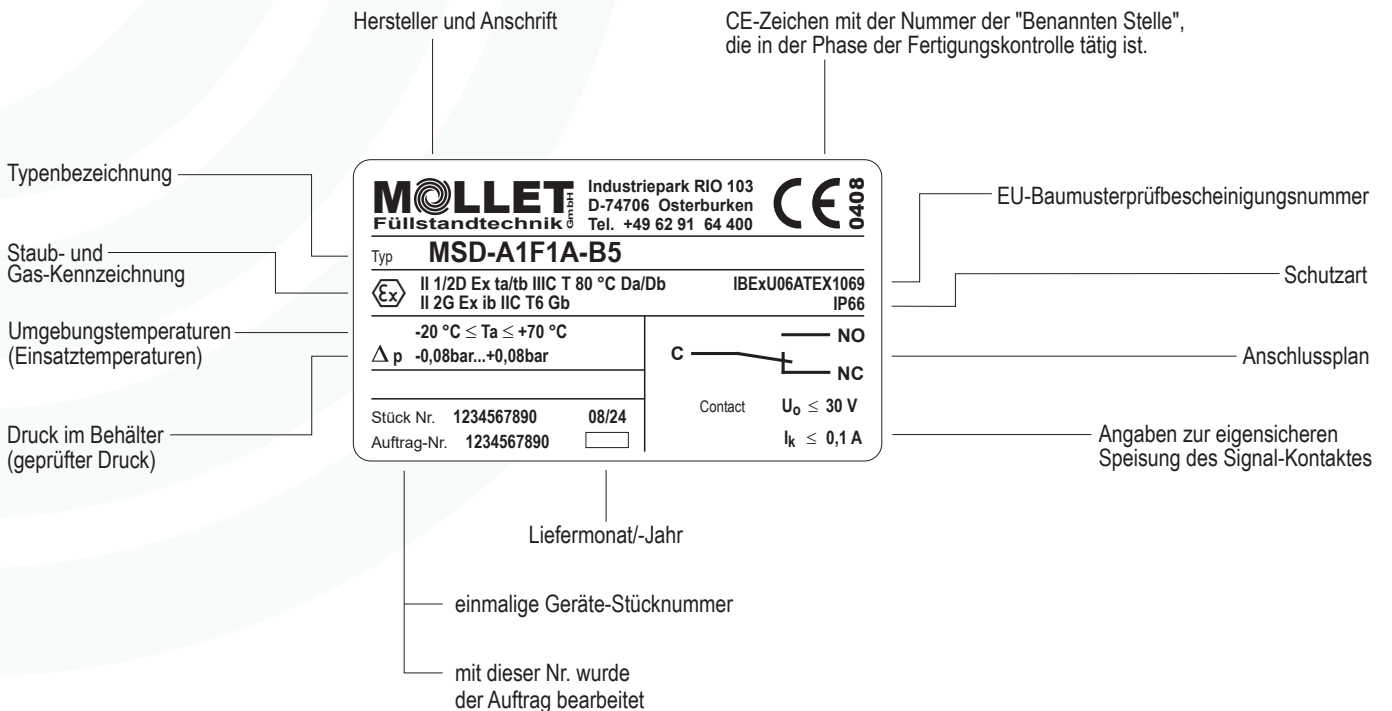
Hersteller und Anschrift

CE-Zeichen mit der Nummer der "Benannten Stelle", die in der Phase der Fertigungskontrolle tätig ist.

Typenbezeichnung

MOLLET Füllstandtechnik GmbH
Industriepark RIO 103
D-74706 Osterburken
Tel. +49 62 91 64 400
CE 0408

EU-Baumusterprüfbescheinigungsnummer

Typ MSD-A1F1A-B5

Staub- und Gas-Kennzeichnung

II 1/2D Ex ta/tb IIIC T 80 °C Da/Db
II 2G Ex ib IIC T6 Gb
IBExU06ATEX1069
IP66

Schutzart

Umgebungstemperaturen (Einsatztemperaturen)

-20 °C $\leq$ Ta $\leq$ +70 °C
$\Delta$ p -0,08bar...+0,08bar

C
NO
NC

Anschlussplan

Druck im Behälter (geprüfter Druck)

Stück Nr. 1234567890 08/24
Auftrag-Nr. 1234567890

Contact $U_o \leq$ 30 V
$I_k \leq$ 0,1 A

Angaben zur eigensicheren Speisung des Signal-Kontaktes

Liefermonat/-Jahr

einmalige Geräte-Stücknummer

mit dieser Nr. wurde der Auftrag bearbeitet